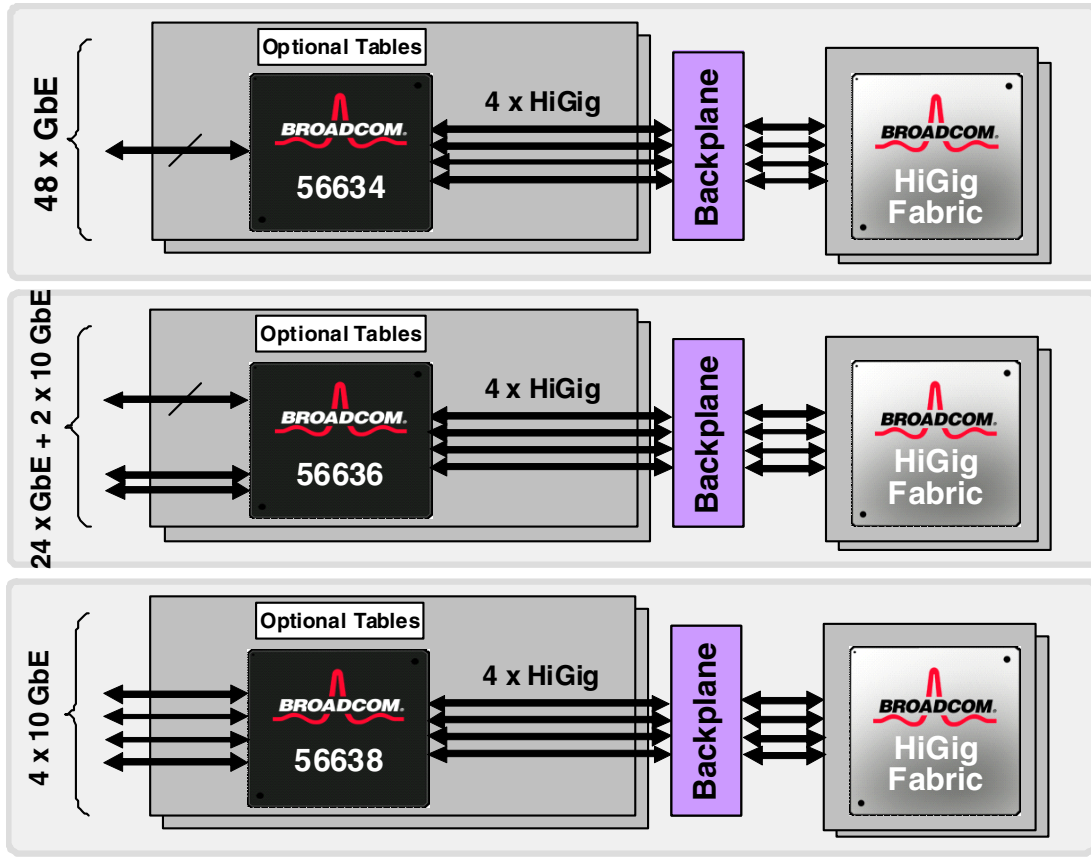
48 x GbE

Optional Tables

BROADCOM.

56634

4 x HiGig

Backplane

BROADCOM.

HiGig Fabric

24 x GbE + 2 x 10 GbE

Optional Tables

BROADCOM.

56636

4 x HiGig

Backplane

BROADCOM.

HiGig Fabric

4 x 10 GbE

Optional Tables

BROADCOM.

56638

4 x HiGig

Backplane

BROADCOM.

HiGig Fabric